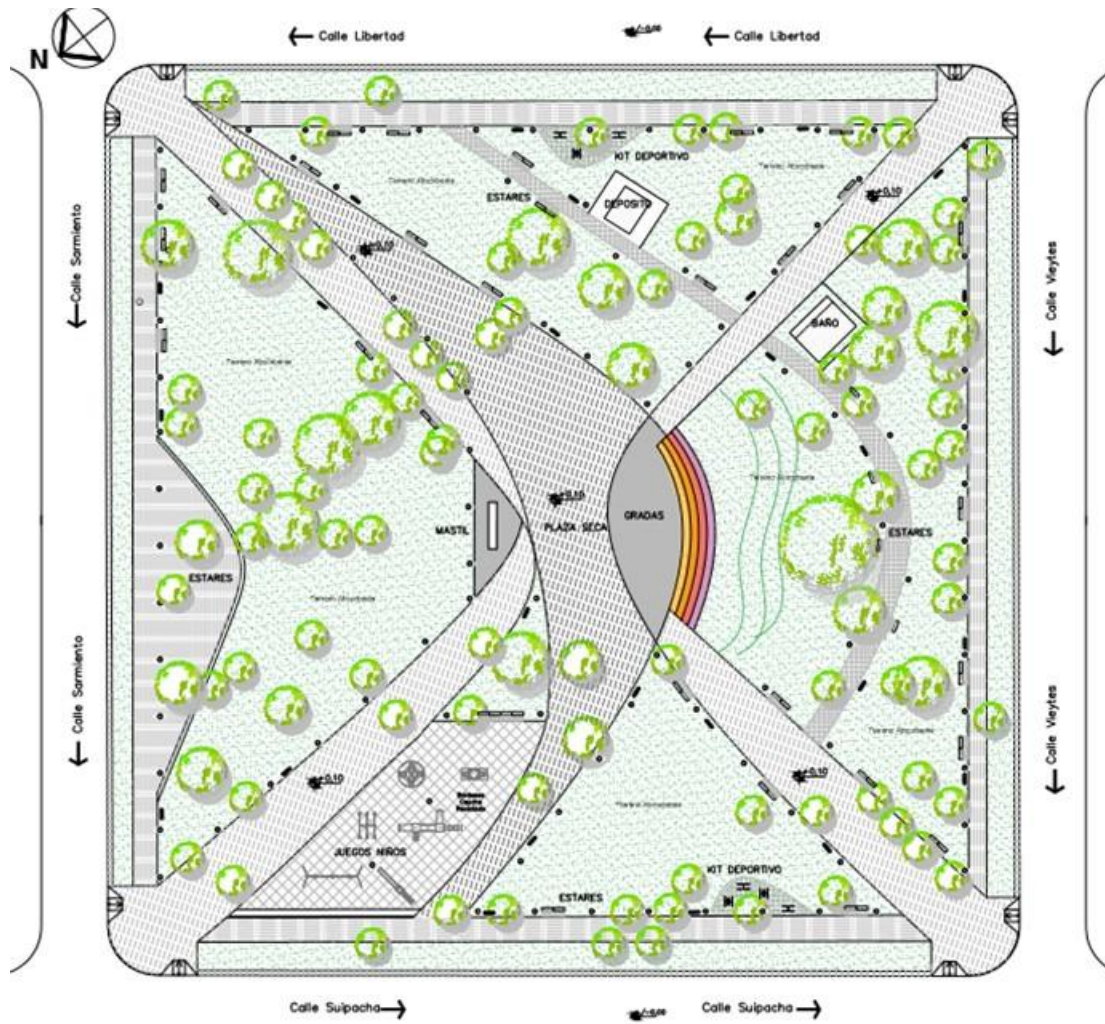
N

← Calle Libertad

← Calle Libertad

KIT DEPORTIVO

Terreno Absorbente

ESTARES

DEPOSITO

Terreno Absorbente

+0.10

+0.10

Calle Sarmiento ←

Calle Vieytes ←

BAÑO

Terreno Absorbente

Terreno Absorbente

MASTIL

PLAZA SECA

+0.10

GRADAS

ESTARES

ESTARES

Terreno Absorbente

Calle Sarmiento ←

Calle Vieytes ←

Terreno Absorbente

+0.10

+0.10

Terreno Absorbente

JUEGOS NIÑOS

KIT DEPORTIVO

ESTARES

Calle Suipacha →

Calle Suipacha →